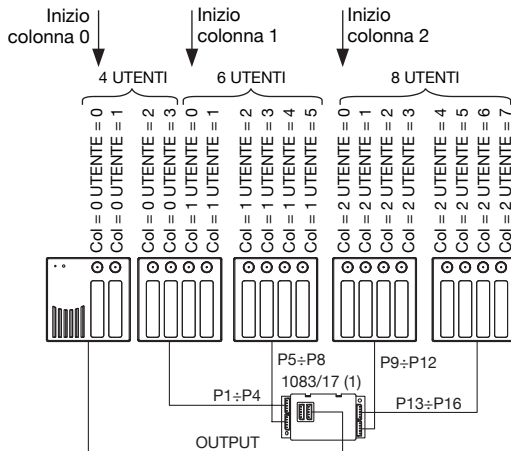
Inizio colonna 0

Inizio colonna 1

Inizio colonna 2

4 UTENTI

6 UTENTI

8 UTENTI

Col = 0 UTENTE = 0
Col = 0 UTENTE = 1
Col = 0 UTENTE = 2
Col = 0 UTENTE = 3
Col = 1 UTENTE = 0
Col = 1 UTENTE = 1
Col = 1 UTENTE = 2
Col = 1 UTENTE = 3
Col = 1 UTENTE = 4
Col = 1 UTENTE = 5
Col = 2 UTENTE = 0
Col = 2 UTENTE = 1
Col = 2 UTENTE = 2
Col = 2 UTENTE = 3
Col = 2 UTENTE = 4
Col = 2 UTENTE = 5
Col = 2 UTENTE = 6
Col = 2 UTENTE = 7

P5÷P8

P9÷P12

1083/17 (1)

P1÷P4

P13÷P16

OUTPUT